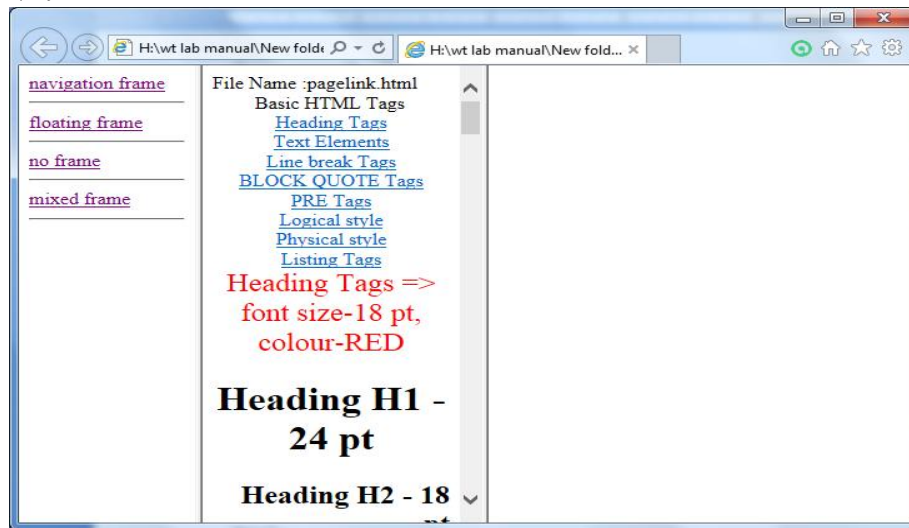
H:\wt lab manual\New folde
H:\wt lab manual\New fold... ×

navigation frame

floating frame

no frame

mixed frame

File Name :pagelink.html
Basic HTML Tags
Heading Tags
Text Elements
Line break Tags
BLOCK QUOTE Tags
PRE Tags
Logical style
Physical style
Listing Tags

Heading Tags => font size-18 pt, colour-RED

Heading H1 - 24 pt

Heading H2 - 18 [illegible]